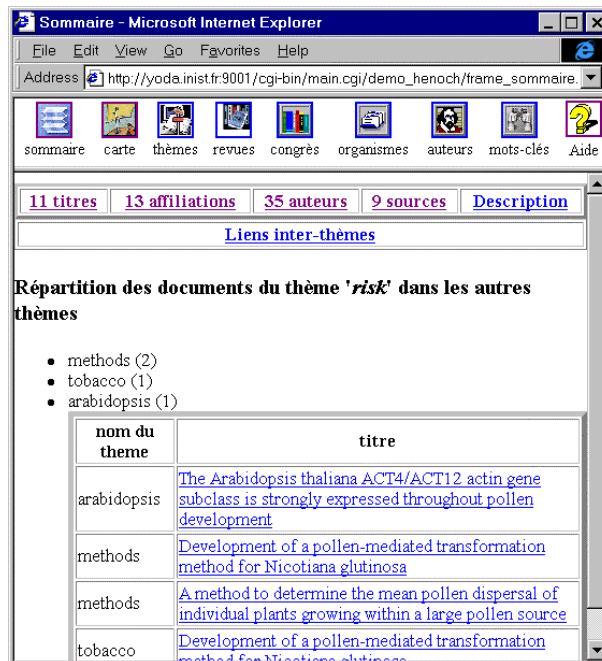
Sommaire - Microsoft Internet Explorer

File Edit View Go Favorites Help

Address http://yoda.inist.fr:9001/cgi-bin/main.cgi/demo_henoch/frame_sommaire.

sommaire carte thèmes revues congrès organismes auteurs mots-clés Aide

| 11 titres | 13 affiliations | 35 auteurs | 9 sources | Description |
|---|---|---|---|---|

Liens inter-thèmes

**Répartition des documents du thème '*risk*' dans les autres thèmes**

- methods (2)
- tobacco (1)
- arabidopsis (1)

| nom du theme | titre |
|---|---|
| arabidopsis | The Arabidopsis thaliana ACT4/ACT12 actin gene subclass is strongly expressed throughout pollen development |
| methods | Development of a pollen-mediated transformation method for Nicotiana glutinosa |
| methods | A method to determine the mean pollen dispersal of individual plants growing within a large pollen source |
| tobacco | Development of a pollen-mediated transformation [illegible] |